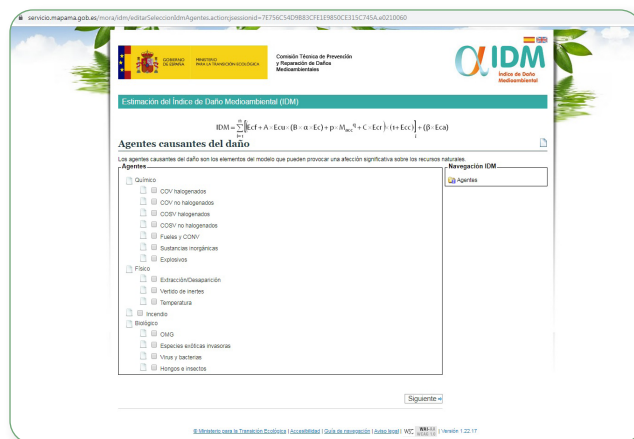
servicio.mapama.gob.es/mora/idm/editarSeleccionIdmAgentes.action;jsessionid=7E756C54D9883CFE1E9850CE315C745A.a0210060

GOBIERNO DE ESPAÑA | MINISTERIO PARA LA TRANSICIÓN ECOLÓGICA

Comisión Técnica de Prevención y Reparación de Daños Medioambientales

IDM
Índice de Daño Medioambiental

Estimación del Índice de Daño Medioambiental (IDM)

$IDM = \sum_{i=1}^{n}\left[\left(Ecf + A \times Ecu \times (B + \alpha \times Ec) + p \times M_{ecu}^{q} + C \times Ecr\right) \times (1 + Ecc)\right]_i + (\beta \times Eca)$

Agentes causantes del daño

Los agentes causantes del daño son los elementos del modelo que pueden provocar una afección significativa sobre los recursos naturales.

Agentes
Químico
COV halogenados
COV no halogenados
COSV halogenados
COSV no halogenados
Fuelos y COVNV
Sustancias inorgánicas
Explosivos
Físico
Extracción/Desaparición
Vertido de inertes
Temperatura
Incendio
Biológico
OMG
Especies exóticas invasoras
Virus y bacterias
Hongos e insectos

Navegación IDM
Agentes

Siguiente »

© Ministerio para la Transición Ecológica | Accesibilidad | Guía de navegación | Aviso legal | WAI-AA WCAG 1.0 | Versión 1.22.17